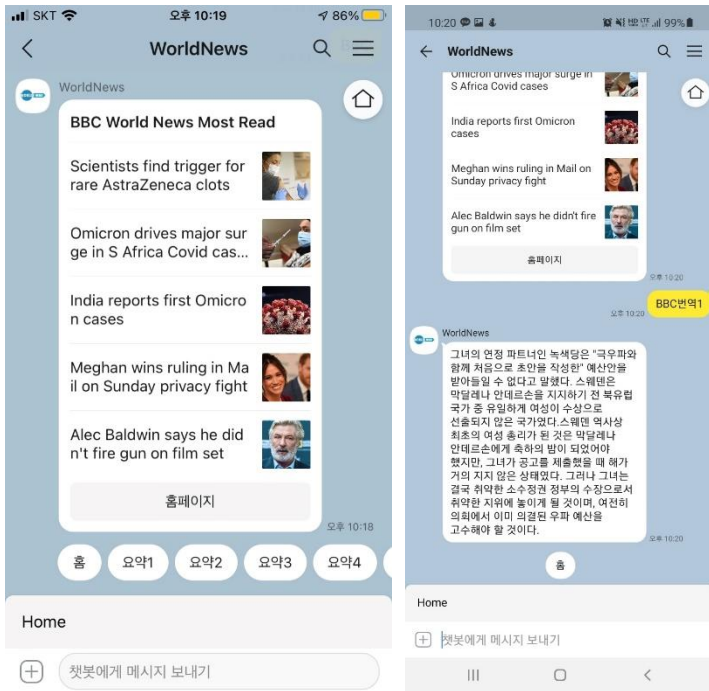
SKT 오후 10:19 86%

WorldNews

WorldNews

BBC World News Most Read

Scientists find trigger for rare AstraZeneca clots

Omicron drives major surge in S Africa Covid cas...

India reports first Omicron cases

Meghan wins ruling in Mail on Sunday privacy fight

Alec Baldwin says he didn't fire gun on film set

홈페이지

오후 10:18

홈 요약1 요약2 요약3 요약4

Home

챗봇에게 메시지 보내기

10:20 99%

WorldNews

Omicron drives major surge in S Africa Covid cases

India reports first Omicron cases

Meghan wins ruling in Mail on Sunday privacy fight

Alec Baldwin says he didn't fire gun on film set

홈페이지

오후 10:20

BBC번역1

오후 10:20

WorldNews

그녀의 연정 파트너인 녹색당은 "극우파와 함께 처음으로 초안을 작성한" 예산안을 받아들일 수 없다고 말했다. 스웨덴은 막달레나 안데르손을 지지하기 전 북유럽 국가 중 유일하게 여성이 수상으로 선출되지 않은 국가였다.스웨덴 역사상 최초의 여성 총리가 된 것은 막달레나 안데르손에게 축하의 밤이 되었어야 했지만, 그녀가 공고를 제출했을 때 해가 거의 지지 않은 상태였다. 그러나 그녀는 결국 취약한 소수정권 정부의 수장으로서 취약한 지위에 놓이게 될 것이며, 여전히 의회에서 이미 의결된 우파 예산을 고수해야 할 것이다.

오후 10:20

홈

Home

챗봇에게 메시지 보내기